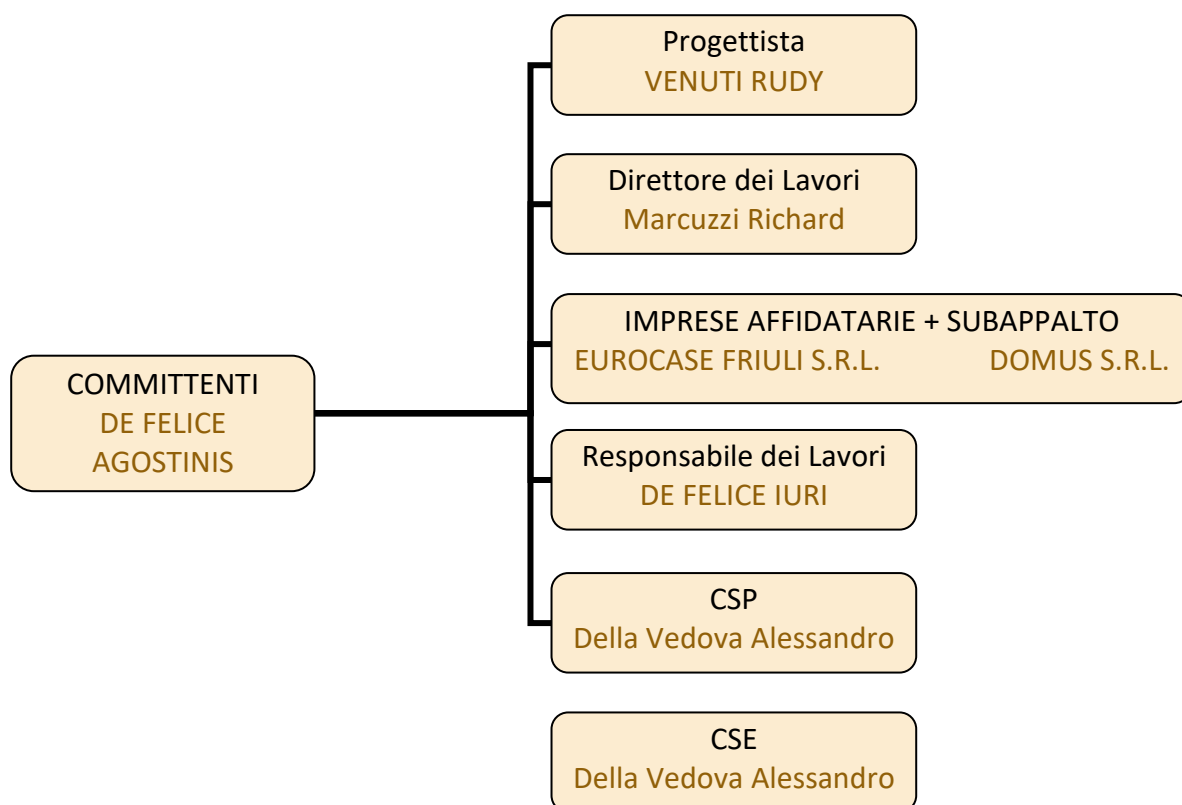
COMMITTENTI
DE FELICE
AGOSTINIS

Progettista
VENUTI RUDY

Direttore dei Lavori
Marcuzzi Richard

IMPRESE AFFIDATARIE + SUBAPPALTO
EUROCASE FRIULI S.R.L. DOMUS S.R.L.

Responsabile dei Lavori
DE FELICE IURI

CSP
Della Vedova Alessandro

CSE
Della Vedova Alessandro